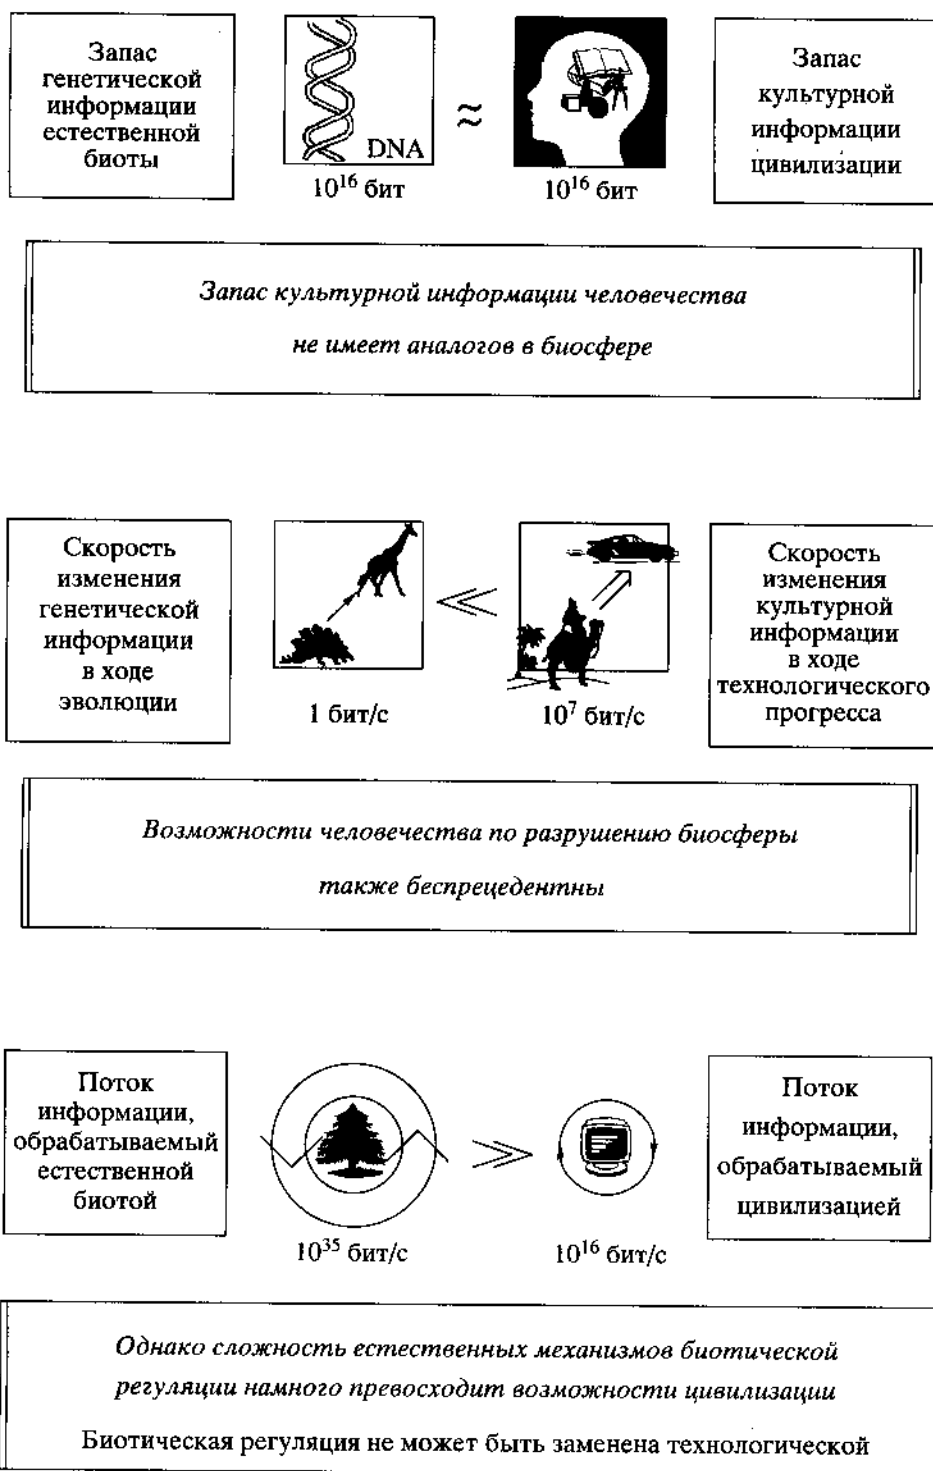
Запас генетической информации естественной биоты

DNA

$10^{16}$ бит

$\approx$

$10^{16}$ бит

Запас культурной информации цивилизации

Запас культурной информации человечества не имеет аналогов в биосфере

Скорость изменения генетической информации в ходе эволюции

1 бит/с

$\ll$

$10^7$ бит/с

Скорость изменения культурной информации в ходе технологического прогресса

Возможности человечества по разрушению биосферы также беспрецедентны

Поток информации, обрабатываемый естественной биотой

$10^{35}$ бит/с

$\gg$

$10^{16}$ бит/с

Поток информации, обрабатываемый цивилизацией

Однако сложность естественных механизмов биотической регуляции намного превосходит возможности цивилизации

Биотическая регуляция не может быть заменена технологической